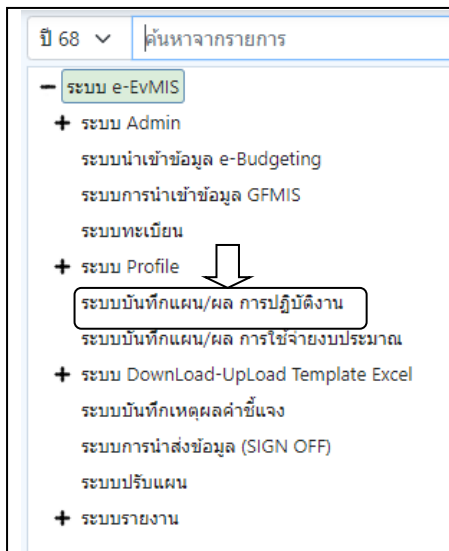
ปี 68 ∨
ค้นหาจากรายการ

− ระบบ e-EvMIS
+ ระบบ Admin
ระบบนำเข้าข้อมูล e-Budgeting
ระบบการนำเข้าข้อมูล GFMIS
ระบบทะเบียน
+ ระบบ Profile
ระบบบันทึกแผน/ผล การปฏิบัติงาน
ระบบบันทึกแผน/ผล การใช้จ่ายงบประมาณ
+ ระบบ DownLoad-UpLoad Template Excel
ระบบบันทึกเหตุผลคำชี้แจง
ระบบการนำส่งข้อมูล (SIGN OFF)
ระบบปรับแผน
+ ระบบรายงาน